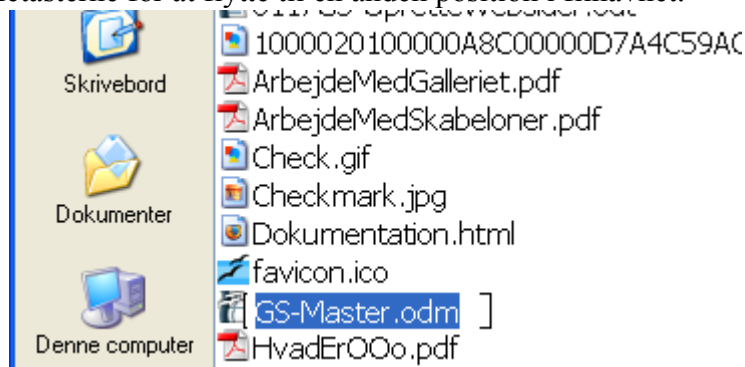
Skrivebord

Dokumenter

Denne computer

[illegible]

1000020100000A8C00000D7A4C59A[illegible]

ArbejdeMedGalleriet.pdf

ArbejdeMedSkabeloner.pdf

Check.gif

Checkmark.jpg

Dokumentation.html

favicon.ico

GS-Master.odm

HvadErOOo.pdf